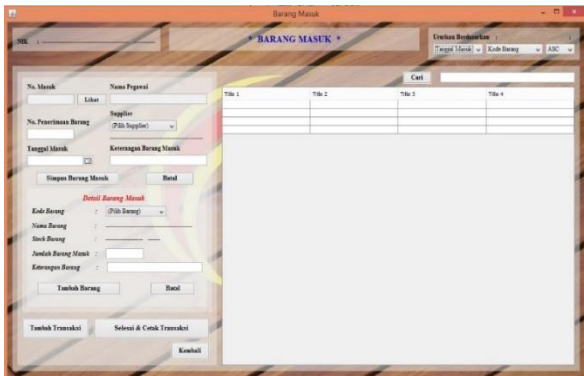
Barang Masuk

NIK :

* BARANG MASUK *

Urutkan Berdasarkan :

Tanggal Masuk

Kode Barang

ASC

No. Masuk

Lihat

Nama Pegawai

No. Penerimaan Barang

Supplier

(Pilih Supplier)

Tanggal Masuk

Keterangan Barang Masuk

Simpan Barang Masuk

Batal

Detail Barang Masuk

Kode Barang :

(Pilih Barang)

Nama Barang :

Stock Barang :

Jumlah Barang Masuk :

Keterangan Barang :

Tambah Barang

Batal

Tambah Transaksi

Selesai & Cetak Transaksi

Kembali

Cari

| Title 1 | Title 2 | Title 3 | Title 4 |
|---|---|---|---|
| | | | |
| | | | |
| | | | |
| | | | |